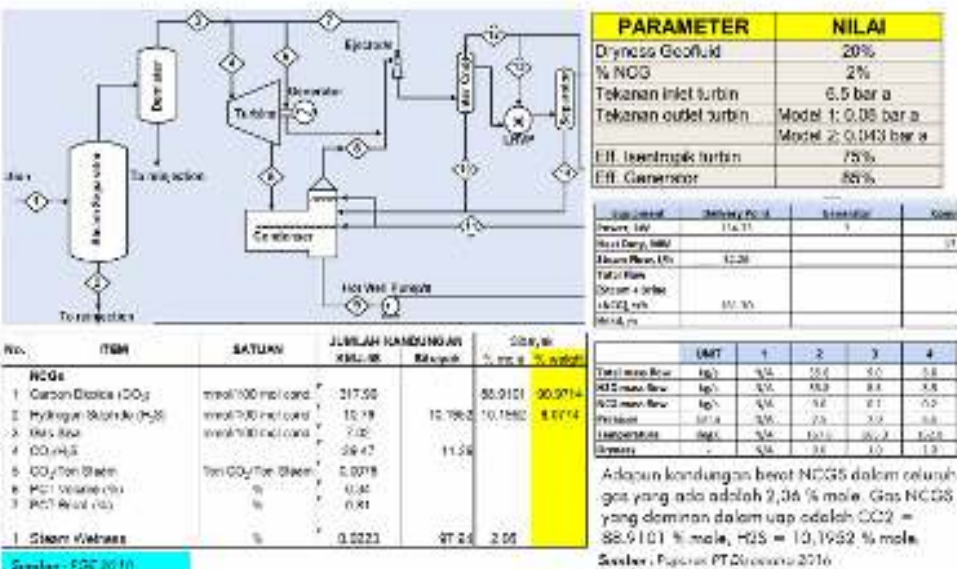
Demister

Separator

To reinjection

Turbine

Generator

Ejector

Condenser

Hot Well Pumps

To reinjection

| PARAMETER | NILAI |
|---|---|
| Dryness Geofluid | 20% |
| % NCG | 2% |
| Tekanan inlet turbin | 6.5 bar a |
| Tekanan outlet turbin | Model 1: 0.08 bar a |
| | Model 2: 0.043 bar a |
| Eff. Isentropik turbin | 75% |
| Eff. Generator | 88% |

| Equipment | Delivery Point | Generator | Cond |
|---|---|---|---|
| Power, MW | 16.11 | | |
| Heat Duty, MW | | | |
| Steam Flow, t/h | 12.20 | | |
| Total Flow Steam + brine +NCG, t/h | 11.10 | | |
| Head, m | | | |

| | UNIT | 1 | 2 | 3 | 4 |
|---|---|---|---|---|---|
| Total mass flow | kg/s | N/A | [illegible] | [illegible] | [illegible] |
| H2O mass flow | kg/s | N/A | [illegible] | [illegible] | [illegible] |
| NCG mass flow | kg/s | N/A | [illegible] | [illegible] | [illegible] |
| Pressure | bar a | N/A | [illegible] | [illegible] | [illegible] |
| Temperature | degC | N/A | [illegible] | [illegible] | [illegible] |
| Dryness | - | N/A | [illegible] | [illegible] | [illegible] |

| No. | ITEM | SATUAN | JUMLAH KANDUNGAN KMJ-68 | Rata-rata | % mole | % weight |
|---|---|---|---|---|---|---|
| | NCGs | | | | | |
| 1 | Carbon Dioxide (CO$_2$) | mmol/100 mol cond. | 317.50 | | 88.9101 | 88.9714 |
| 2 | Hydrogen Sulphide (H$_2$S) | mmol/100 mol cond. | 10.19 | 10.1962 | 10.1962 | 9.9714 |
| 3 | Gas Sisa | mmol/100 mol cond. | 7.00 | | | |
| 4 | CO$_2$/H$_2$S | | 29.47 | 11.59 | | |
| 5 | CO$_2$/Ton Steam | Ton CO$_2$/Ton Steam | 0.0078 | | | |
| 6 | PCT Volume (%) | % | 0.44 | | | |
| 7 | PCT Berat (%) | % | 0.81 | | | |
| 1 | Steam Wetness | % | 0.0223 | 97.94 | 2.06 | |

Sumber : EOR 2010

Adapun kandungan berat NCGS dalam seluruh gas yang ada adalah 2,36 % mole. Gas NCGS yang dominan dalam uap adalah CO2 = 88.9101 % mole, H2S = 10,1962 % mole.

Sumber : Laporan PT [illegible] 2016